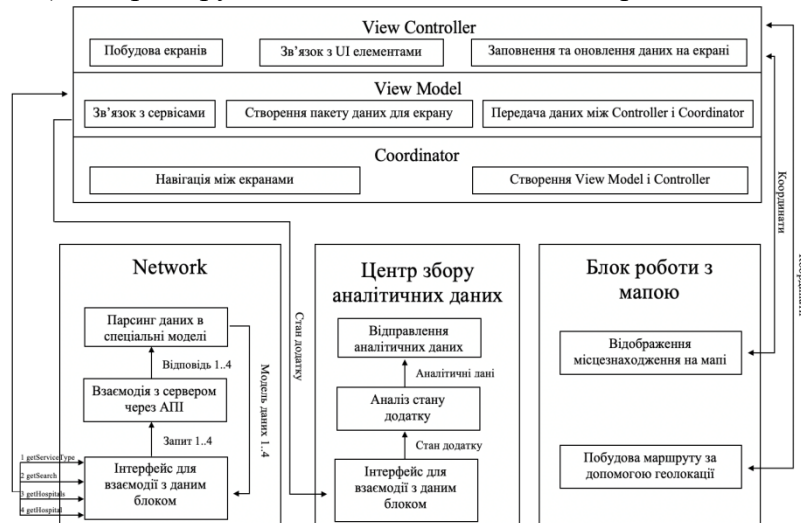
View Controller

Побудова екранів

Зв'язок з UI елементами

Заповнення та оновлення даних на екрані

View Model

Зв'язок з сервісами

Створення пакету даних для екрану

Передача даних між Controller і Coordinator

Coordinator

Навігація між екранами

Створення View Model і Controller

Координати

Network

Парсинг даних в спеціальні моделі

Відповідь 1..4

Модель даних 1..4

Взаємодія з сервером через АПІ

Запит 1..4

1 getServiceType

2 getSearch

3 getHospitals

4 getHospital

Інтерфейс для взаємодії з даним блоком

Стан додатку

Центр збору аналітичних даних

Відправлення аналітичних даних

Аналітичні дані

Аналіз стану додатку

Стан додатку

Інтерфейс для взаємодії з даним блоком

Блок роботи з мапою

Відображення місцезнаходження на мапі

Побудова маршруту за допомогою геолокації

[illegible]